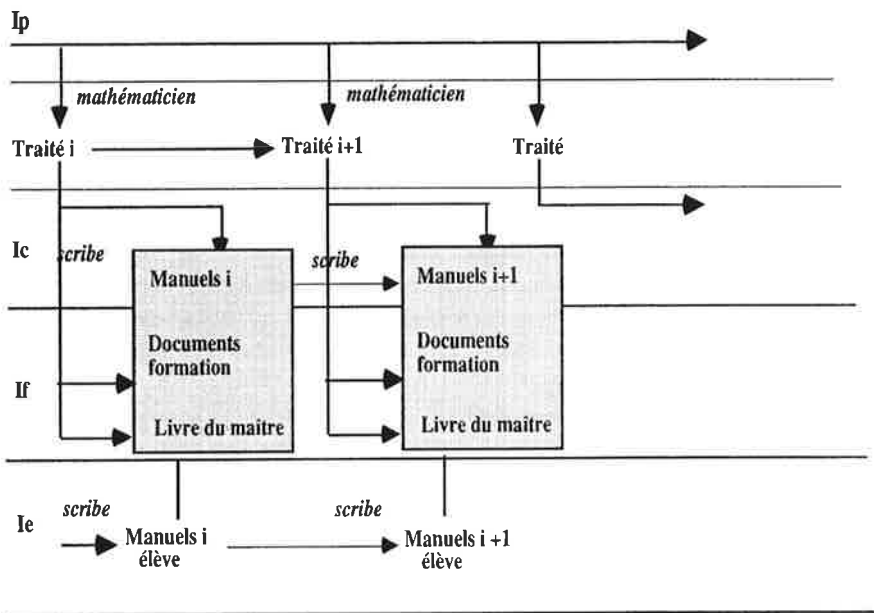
Ip

mathématicien

mathématicien

Traité i

Traité i+1

Traité

Ic

scribe

Manuels i

Documents formation

Livre du maitre

scribe

Manuels i+1

Documents formation

Livre du maître

If

Ie

scribe

Manuels i élève

scribe

Manuels i +1 élève